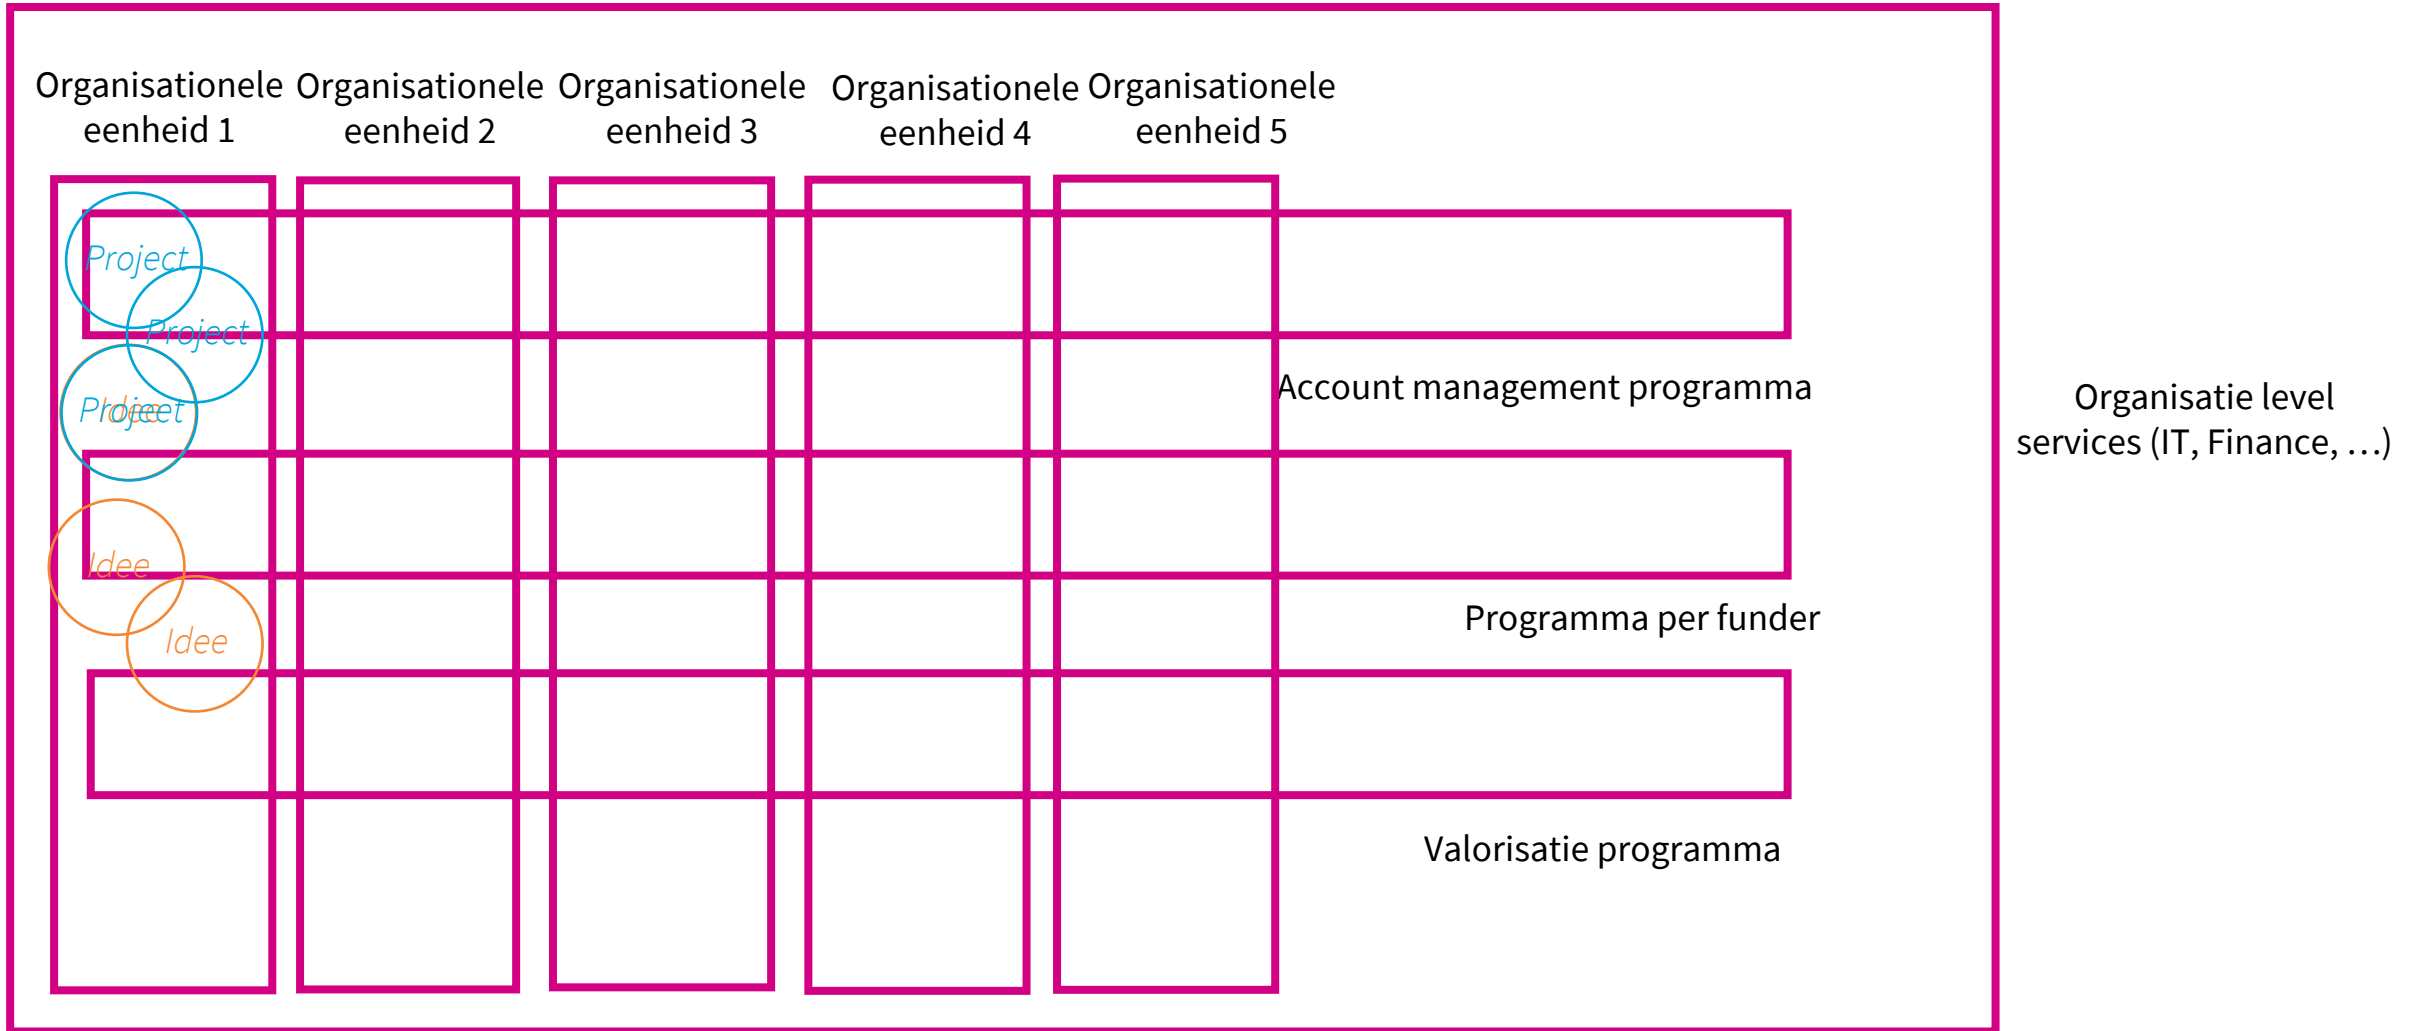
Organisationele eenheid 1

Organisationele eenheid 2

Organisationele eenheid 3

Organisationele eenheid 4

Organisationele eenheid 5

Project

Project

Project

Idee

Idee

Idee

Account management programma

Programma per funder

Valorisatie programma

Organisatie level services (IT, Finance, …)